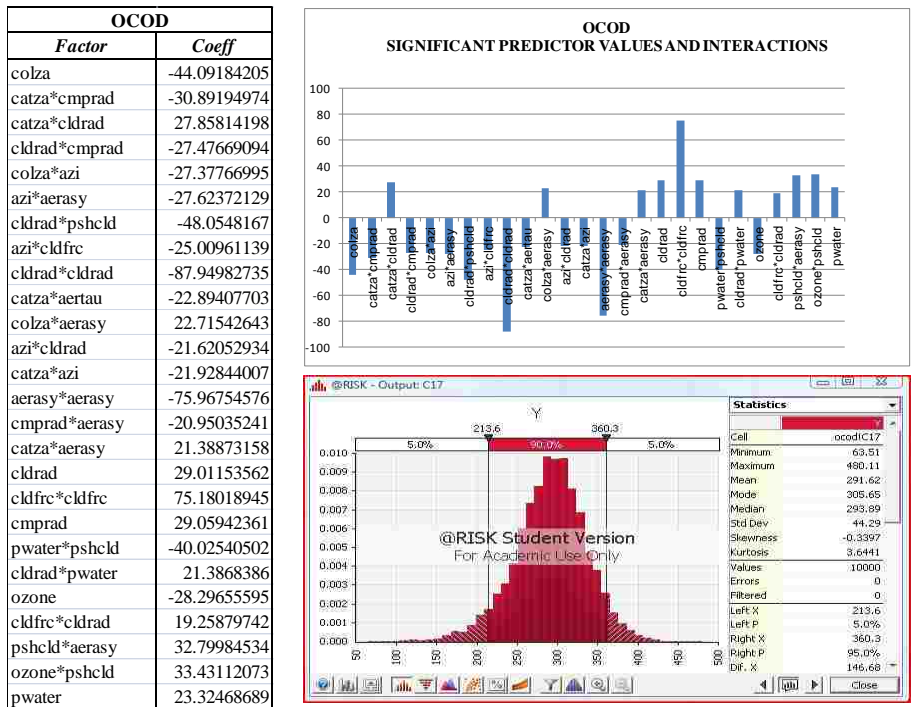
| OCOD | |
|---|---|
| Factor | Coeff |
| colza | -44.09184205 |
| catza*cmprad | -30.89194974 |
| catza*cldrad | 27.85814198 |
| cldrad*cmprad | -27.47669094 |
| colza*azi | -27.37766995 |
| azi*aerasy | -27.62372129 |
| cldrad*pshcld | -48.0548167 |
| azi*cldfrc | -25.00961139 |
| cldrad*cldrad | -87.94982735 |
| catza*aertau | -22.89407703 |
| colza*aerasy | 22.71542643 |
| azi*cldrad | -21.62052934 |
| catza*azi | -21.92844007 |
| aerasy*aerasy | -75.96754576 |
| cmprad*aerasy | -20.95035241 |
| catza*aerasy | 21.38873158 |
| cldrad | 29.01153562 |
| cldfrc*cldfrc | 75.18018945 |
| cmprad | 29.05942361 |
| pwater*pshcld | -40.02540502 |
| cldrad*pwater | 21.3868386 |
| ozone | -28.29655595 |
| cldfrc*cldrad | 19.25879712 |
| pshcld*aerasy | 32.79984534 |
| ozone*pshcld | 33.43112073 |
| pwater | 23.32468689 |

OCOD
SIGNIFICANT PREDICTOR VALUES AND INTERACTIONS

100 80 60 40 20 0 -20 -40 -60 -80 -100

colza catza*cmprad catza*cldrad cldrad*cmprad colza*azi azi*aerasy cldrad*pshcld azi*cldfrc cldrad*cldrad catza*aertau colza*aerasy azi*cldrad catza*azi aerasy*aerasy cmprad*aerasy catza*aerasy cldrad cldfrc*cldfrc cmprad pwater*pshcld cldrad*pwater ozone cldfrc*cldrad pshcld*aerasy ozone*pshcld pwater

@RISK - Output: C17

Y
213.6 360.3
5.0% 90.0% 5.0%

0.010 0.009 0.008 0.007 0.006 0.005 0.004 0.003 0.002 0.001 0.000

@RISK Student Version
For Academic Use Only

50 100 150 200 250 300 350 400 450 500

| Statistics | Y |
|---|---|
| Cell | ocod!C17 |
| Minimum | 63.51 |
| Maximum | 480.11 |
| Mean | 291.62 |
| Mode | 305.65 |
| Median | 293.89 |
| Std Dev | 44.29 |
| Skewness | -0.3397 |
| Kurtosis | 3.6441 |
| Values | 10000 |
| Errors | 0 |
| Filtered | 0 |
| Left X | 213.6 |
| Left P | 5.0% |
| Right X | 360.3 |
| Right P | 95.0% |
| Dif. X | 146.68 |

Close